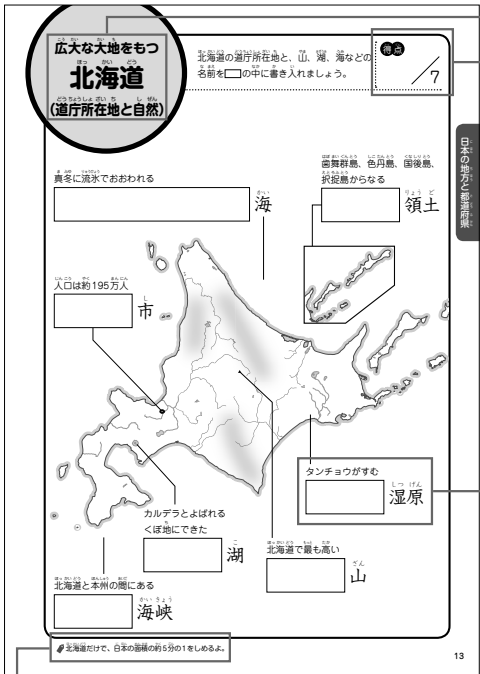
広大な大地をもつ
北海道
(道庁所在地と自然)

北海道の道庁所在地と、山、湖、海などの名前を□の中に書き入れましょう。

得点
/7

日本の地方と都道府県

真冬に流氷でおおわれる
海

歯舞群島、色丹島、国後島、択捉島からなる
領土

人口は約195万人
市

タンチョウがすむ
湿原

カルデラとよばれるくぼ地にできた
湖

北海道で最も高い
山

北海道と本州の間にある
海峡

北海道だけで、日本の面積の約5分の1をしめるよ。

13